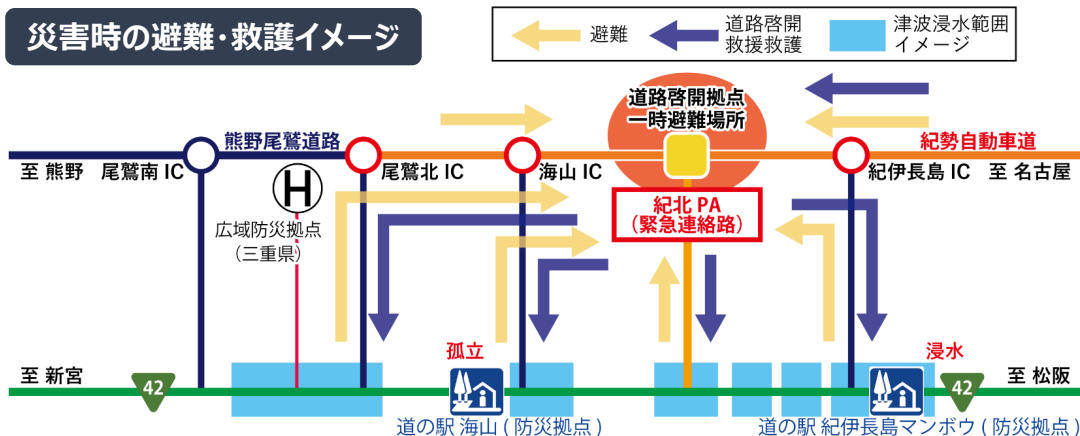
災害時の避難・救護イメージ

避難
道路啓開
救援救護
津波浸水範囲
イメージ

熊野尾鷲道路
紀勢自動車道
道路啓開拠点
一時避難場所

至 熊野　尾鷲南 IC
尾鷲北 IC
海山 IC
紀伊長島 IC　至 名古屋

H
広域防災拠点
（三重県）

紀北 PA
（緊急連絡路）

孤立
浸水

至 新宮
42
42
至 松阪

道の駅 海山（防災拠点）
道の駅 紀伊長島マンボウ（防災拠点）